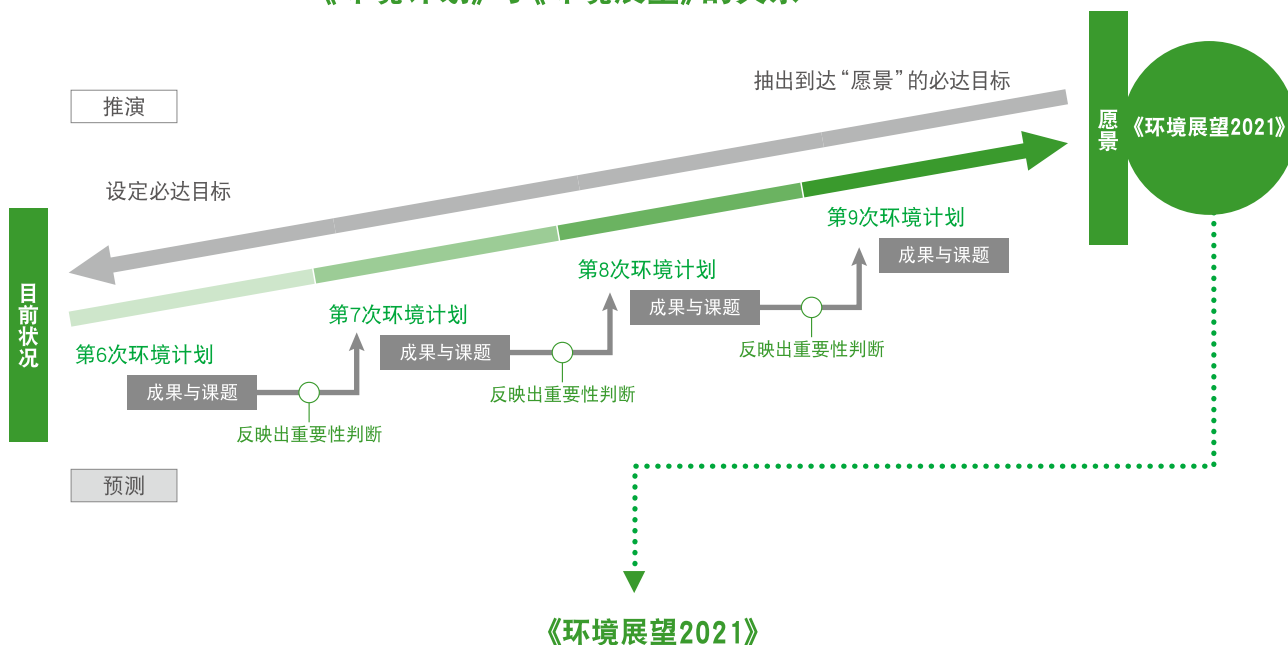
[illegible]

推演

抽出到达“愿景”的必达目标

愿景

《环境展望2021》

设定必达目标

目前状况

第6次环境计划

成果与课题

反映出重要性判断

第7次环境计划

成果与课题

反映出重要性判断

第8次环境计划

成果与课题

反映出重要性判断

第9次环境计划

成果与课题

预测

《环境展望2021》